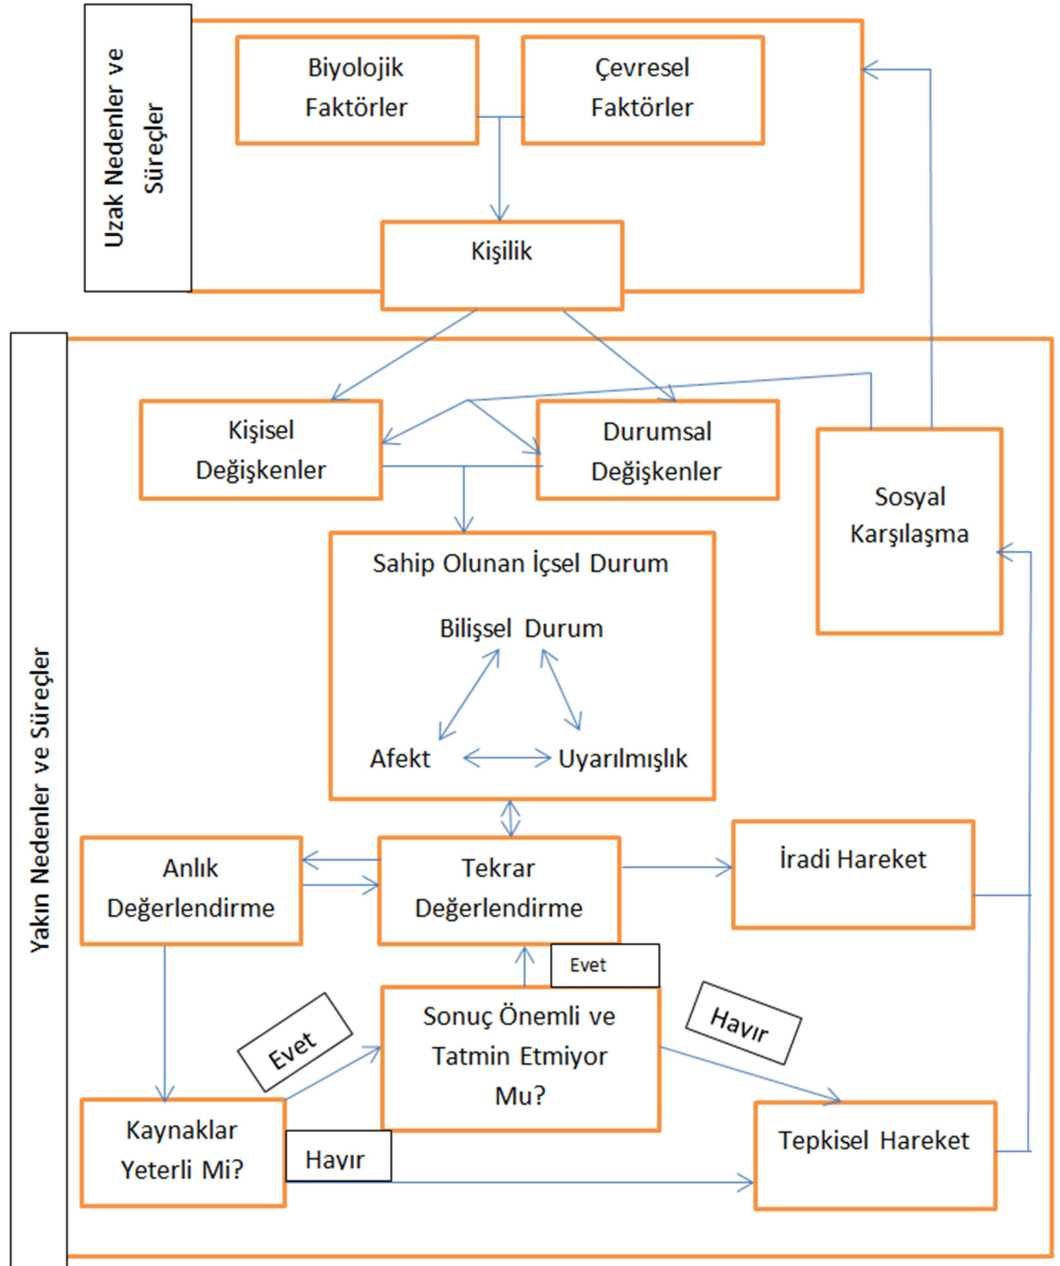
Uzak Nedenler ve Süreçler

Biyolojik Faktörler

Çevresel Faktörler

Kişilik

Yakın Nedenler ve Süreçler

Kişisel Değişkenler

Durumsal Değişkenler

Sosyal Karşılaşma

Sahip Olunan İçsel Durum

Bilişsel Durum

Afekt

Uyarılmışlık

Anlık Değerlendirme

Tekrar Değerlendirme

İradi Hareket

Evet

Sonuç Önemli ve Tatmin Etmiyor Mu?

Evet

Havır

Kaynaklar Yeterli Mi?

Havır

Tepkisel Hareket